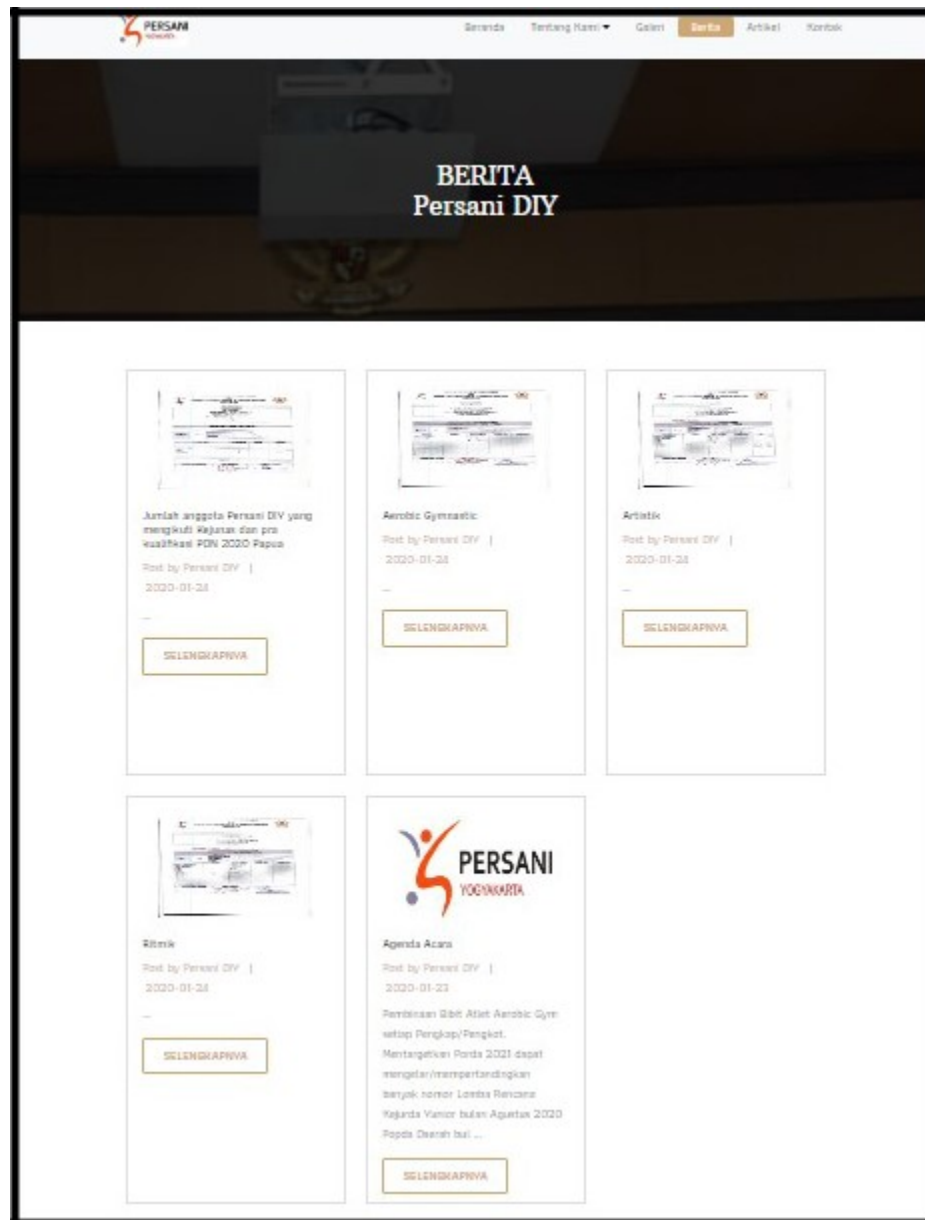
PERSANI
YOGYAKARTA

Beranda Tentang Kami ▾ Galeri Berita Artikel Kontak

BERITA
Persani DIY

Jumlah anggota Persani DIY yang mengikuti Kejurnas dan pra kualifikasi PON 2020 Papua
Post by Persani DIY |
2020-01-24
...
SELENGKAPNYA

Aerobic Gymnastic
Post by Persani DIY |
2020-01-24
...
SELENGKAPNYA

Artistik
Post by Persani DIY |
2020-01-24
...
SELENGKAPNYA

Ritmik
Post by Persani DIY |
2020-01-24
...
SELENGKAPNYA

PERSANI
YOGYAKARTA

Agenda Acara
Post by Persani DIY |
2020-01-23
Pembinaan Bibit Atlet Aerobic Gym setiap Pengkop/Pengkot. Mentargetkan Porda 2021 dapat mengelar/mempertandingkan banyak nomor Lomba Rencana Kejurda Yunior bulan Agustus 2020 Popda Daerah bul ...
SELENGKAPNYA